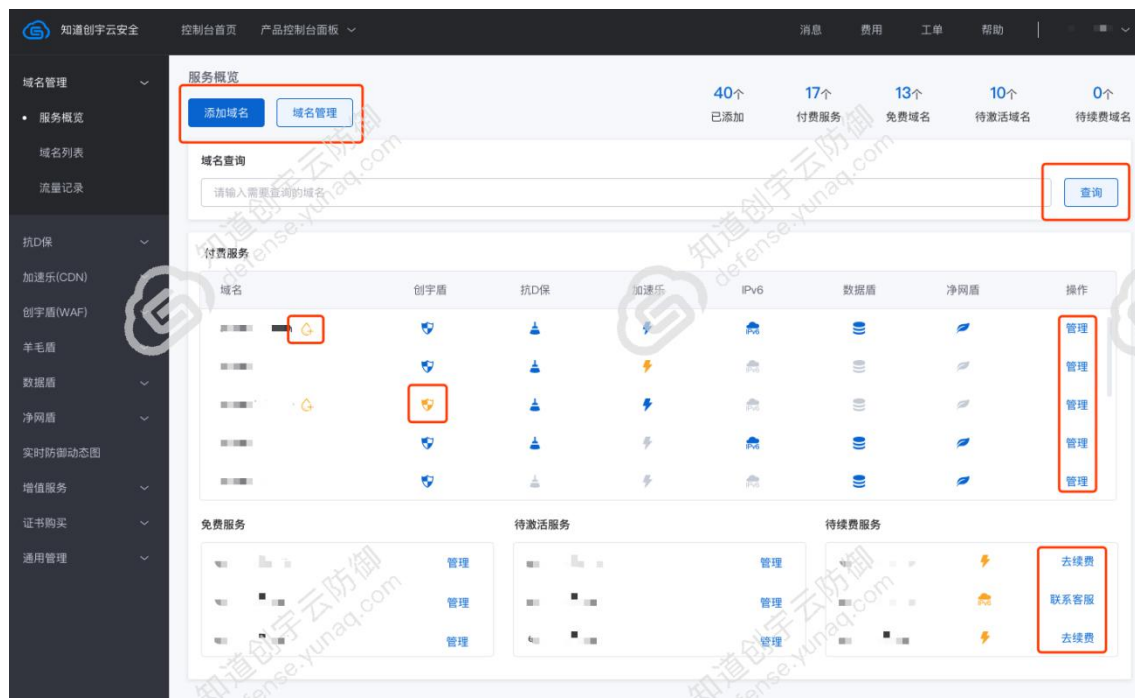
知道创宇云安全 控制台首页 产品控制台面板 消息 费用 工单 帮助

域名管理
• 服务概览
域名列表
流量记录
抗D保
加速乐(CDN)
创宇盾(WAF)
羊毛盾
数据盾
净网盾
实时防御动态图
增值服务
证书购买
通用管理

服务概览
添加域名 域名管理

40个 已添加
17个 付费服务
13个 免费域名
10个 待激活域名
0个 待续费域名

域名查询
请输入需要查询的域名
查询

付费服务

| 域名 | 创宇盾 | 抗D保 | 加速乐 | IPv6 | 数据盾 | 净网盾 | 操作 |
|---|---|---|---|---|---|---|---|
| | | | | IPv6 | | | 管理 |
| | | | | | | | 管理 |
| | | | | | | | 管理 |
| | | | | IPv6 | | | 管理 |
| | | | | | | | 管理 |

免费服务
管理
管理
管理

待激活服务
管理
管理
管理

待续费服务
去续费
联系客服
去续费

知道创宇云防御 defense.yunaq.com